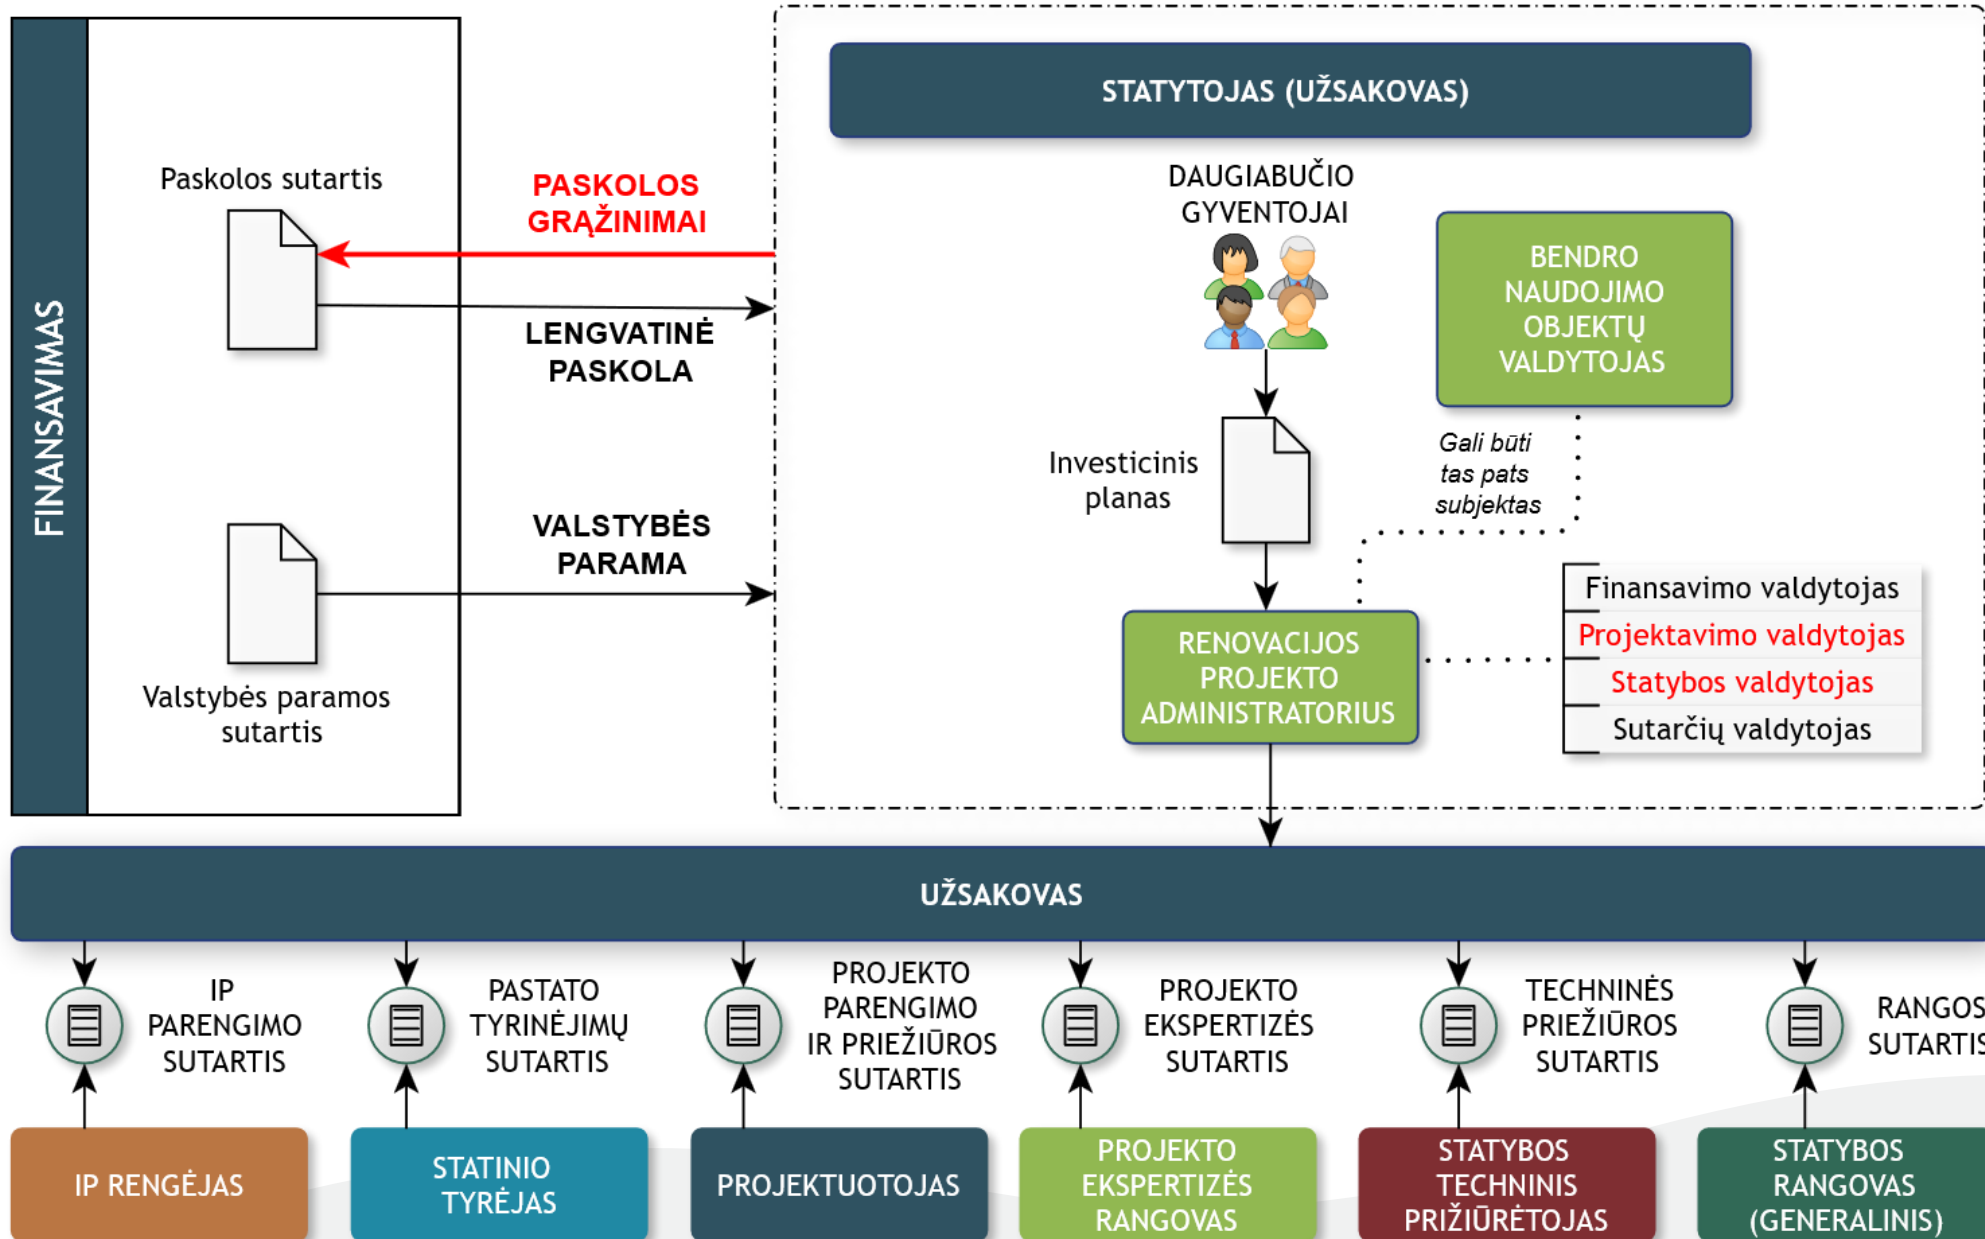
FINANSAVIMAS

Paskolos sutartis

PASKOLOS GRĄŽINIMAI

LENGVATINĖ PASKOLA

VALSTYBĖS PARAMA

Valstybės paramos sutartis

STATYTOJAS (UŽSAKOVAS)

DAUGIABUČIO GYVENTOJAI

BENDRO NAUDOJIMO OBJEKTŲ VALDYTOJAS

Gali būti tas pats subjektas

Investicinis planas

RENOVACIJOS PROJEKTO ADMINISTRATORIUS

Finansavimo valdytojas
Projektavimo valdytojas
Statybos valdytojas
Sutarčių valdytojas

UŽSAKOVAS

IP PARENGIMO SUTARTIS

PASTATO TYRINĖJIMŲ SUTARTIS

PROJEKTO PARENGIMO IR PRIEŽIŪROS SUTARTIS

PROJEKTO EKSPERTIZĖS SUTARTIS

TECHNINĖS PRIEŽIŪROS SUTARTIS

RANGOS SUTARTIS

IP RENGĖJAS

STATINIO TYRĖJAS

PROJEKTUOTOJAS

PROJEKTO EKSPERTIZĖS RANGOVAS

STATYBOS TECHNINIS PRIŽIŪRĖTOJAS

STATYBOS RANGOVAS (GENERALINIS)